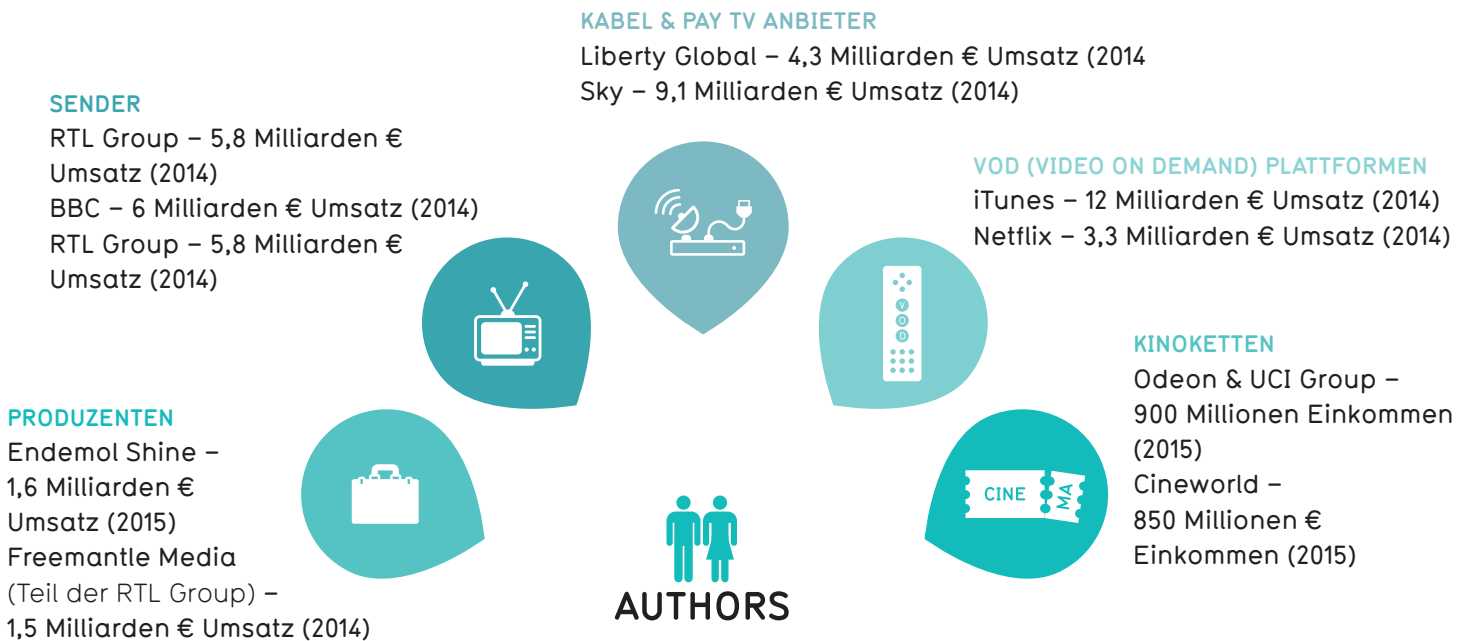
KABEL & PAY TV ANBIETER
Liberty Global – 4,3 Milliarden € Umsatz (2014
Sky – 9,1 Milliarden € Umsatz (2014)

SENDER
RTL Group – 5,8 Milliarden € Umsatz (2014)
BBC – 6 Milliarden € Umsatz (2014)
RTL Group – 5,8 Milliarden € Umsatz (2014)

VOD (VIDEO ON DEMAND) PLATTFORMEN
iTunes – 12 Milliarden € Umsatz (2014)
Netflix – 3,3 Milliarden € Umsatz (2014)

V
O
D

KINOKETTEN
Odeon & UCI Group – 900 Millionen Einkommen (2015)
Cineworld – 850 Millionen € Einkommen (2015)

PRODUZENTEN
Endemol Shine – 1,6 Milliarden € Umsatz (2015)
Freemantle Media (Teil der RTL Group) – 1,5 Milliarden € Umsatz (2014)

CINE MA

AUTHORS